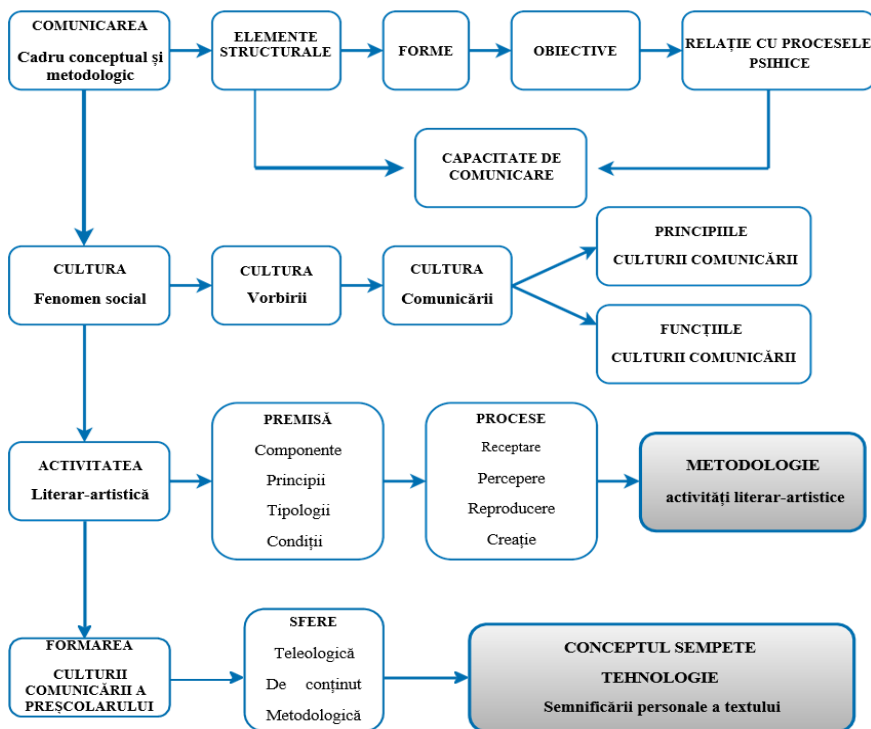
COMUNICAREA
Cadru conceptual și metodologic

ELEMENTE STRUCTURALE

FORME

OBIECTIVE

RELAȚIE CU PROCESELE PSIHICE

CAPACITATE DE COMUNICARE

CULTURA
Fenomen social

CULTURA
Vorbirii

CULTURA
Comunicării

PRINCIPIILE
CULTURII COMUNICĂRII

FUNCȚIILE
CULTURII COMUNICĂRII

ACTIVITATEA
Literar-artistică

PREMISĂ
Componente
Principii
Tipologii
Condiții

PROCESE
Receptare
Percepere
Reproducere
Creație

METODOLOGIE
activității literar-artistice

FORMAREA
CULTURII COMUNICĂRII A PREȘCOLARULUI

SFERE
Teleologică
De conținut
Metodologică

CONCEPTUL SEMPETE
TEHNOLOGIE
Semnificării personale a textului